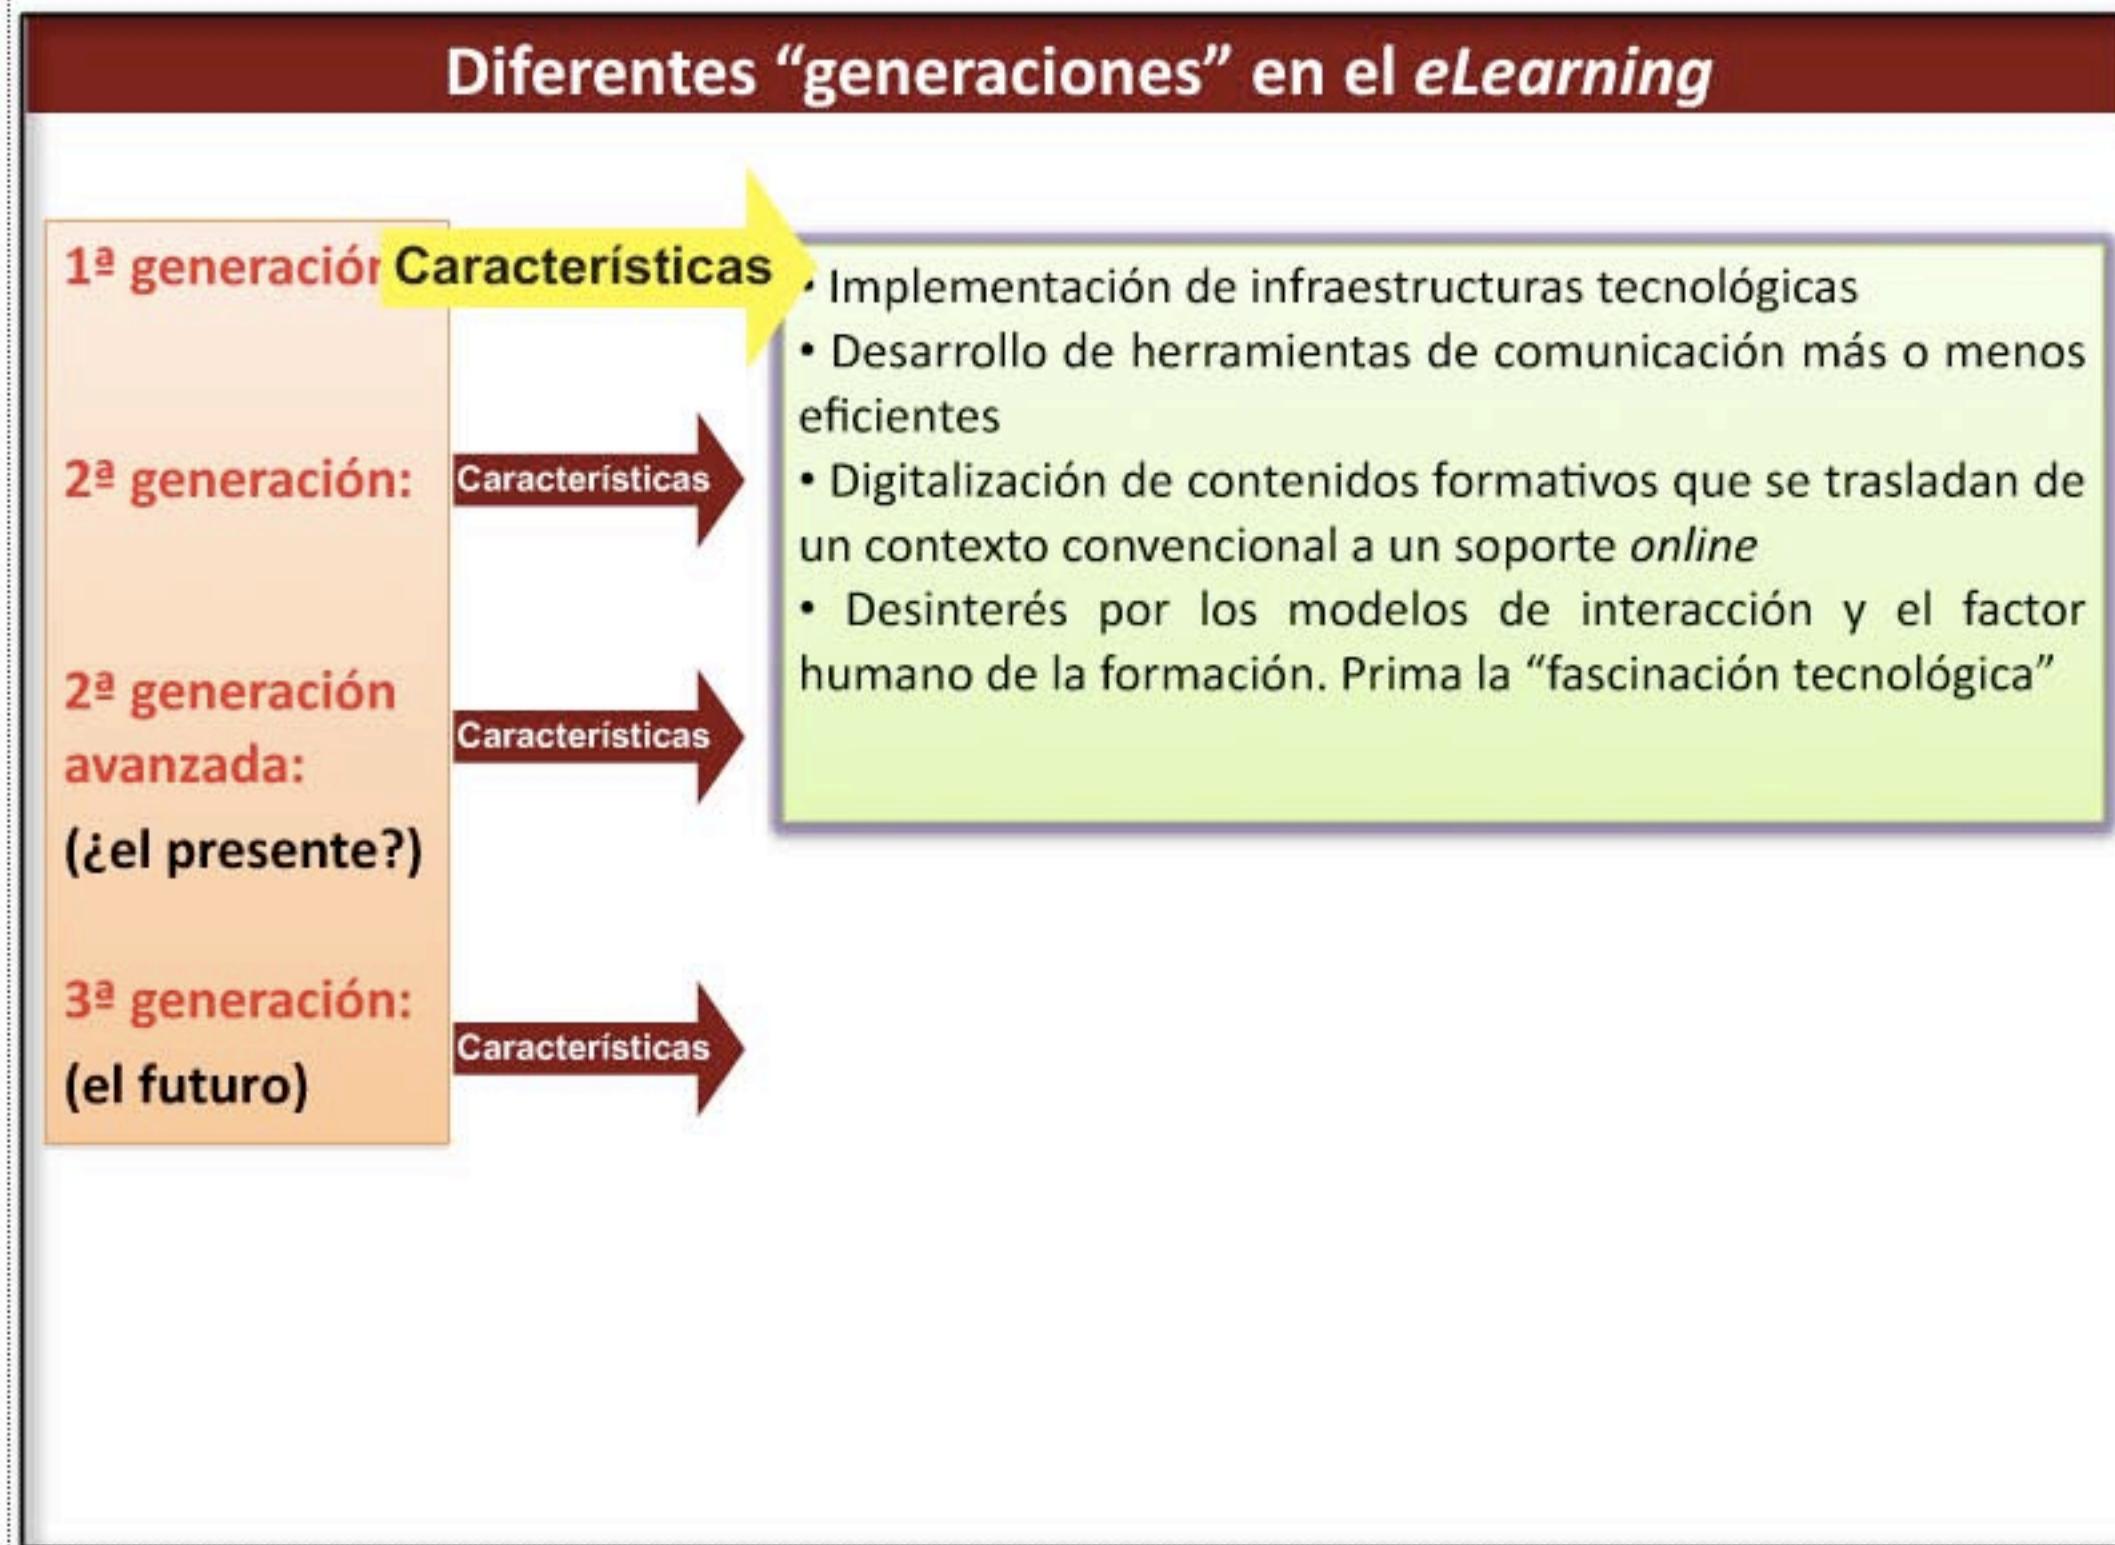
Diferentes “generaciones” en el *eLearning*

1ª generació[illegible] Características

• Implementación de infraestructuras tecnológicas
• Desarrollo de herramientas de comunicación más o menos eficientes
• Digitalización de contenidos formativos que se trasladan de un contexto convencional a un soporte *online*
• Desinterés por los modelos de interacción y el factor humano de la formación. Prima la “fascinación tecnológica”

2ª generación: Características

2ª generación avanzada: (¿el presente?) Características

3ª generación: (el futuro) Características